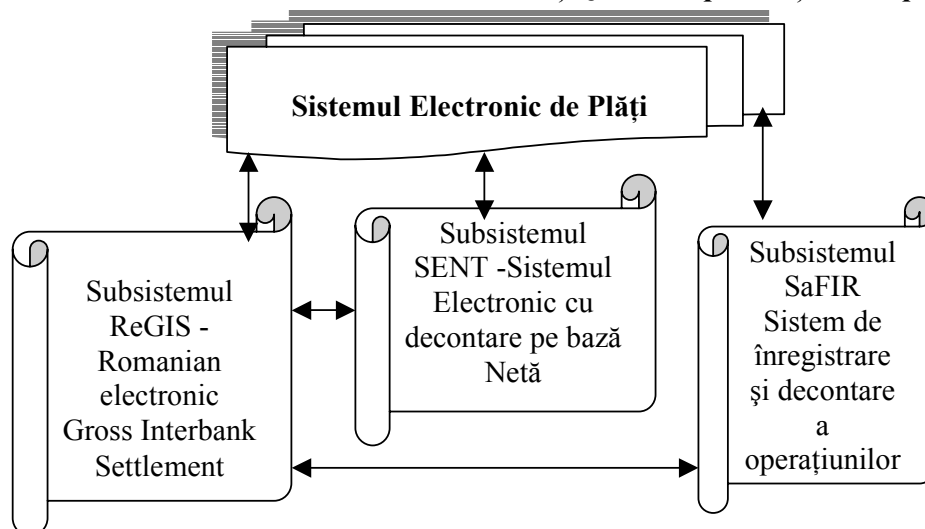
Sistemul Electronic de Plăţi

Subsistemul ReGIS - Romanian electronic Gross Interbank Settlement

Subsistemul SENT -Sistemul Electronic cu decontare pe bază Netă

Subsistemul SaFIR Sistem de înregistrare şi decontare a operaţiunilor